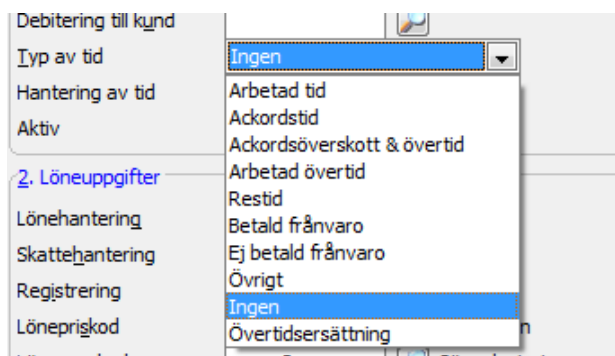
Debitering till kund
Typ av tid
Hantering av tid
Aktiv

2. Löneuppgifter
Lönehantering
Skattehantering
Registrering
Lönepriskod

Ingen
Arbetad tid
Ackordstid
Ackordsöverskott & övertid
Arbetad övertid
Restid
Betald frånvaro
Ej betald frånvaro
Övrigt
Ingen
Övertidsersättning
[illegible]n